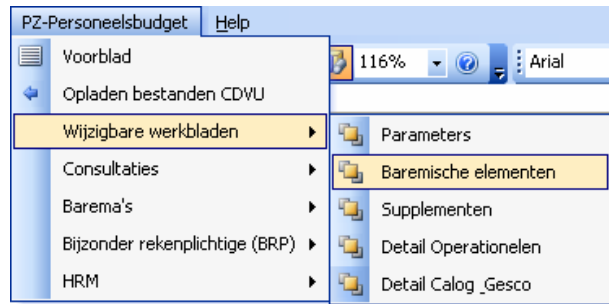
PZ-Personeelsbudget Help

Voorblad
Opladen bestanden CDVU
Wijzigbare werkbladen
Consultaties
Barema's
Bijzonder rekenplichtige (BRP)
HRM

116%
Arial

Parameters
Baremische elementen
Supplementen
Detail Operationelen
Detail Calog _Gesco